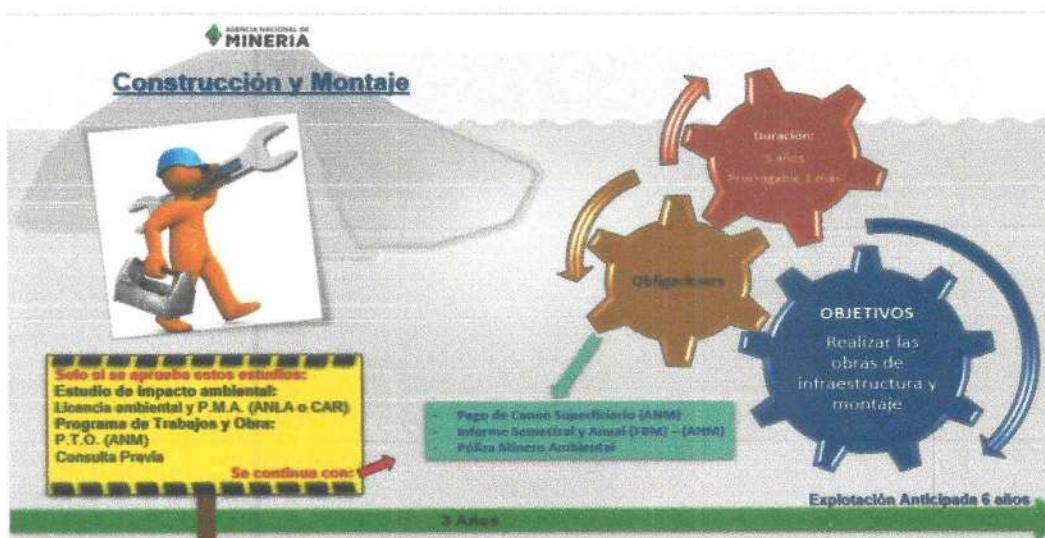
AGENCIA NACIONAL DE MINERIA

Construcción y Montaje

Duración:
3 años
Prorrogable 1 más

Obligaciones

OBJETIVOS
Realizar las obras de infraestructura y montaje

Solo si se aprueba estos estudios:
Estudio de Impacto ambiental:
Licencia ambiental y P.M.A. (ANLA o CAR)
Programa de Trabajos y Obra:
P.T.O. (ANM)
Consulta Previa
Se continua con:

- Pago de Canon Superficiario (ANM)
- Informe Semestral y Anual (FBM) – (ANM)
- Póliza Minero Ambiental

Explotación Anticipada 6 años

3 Años